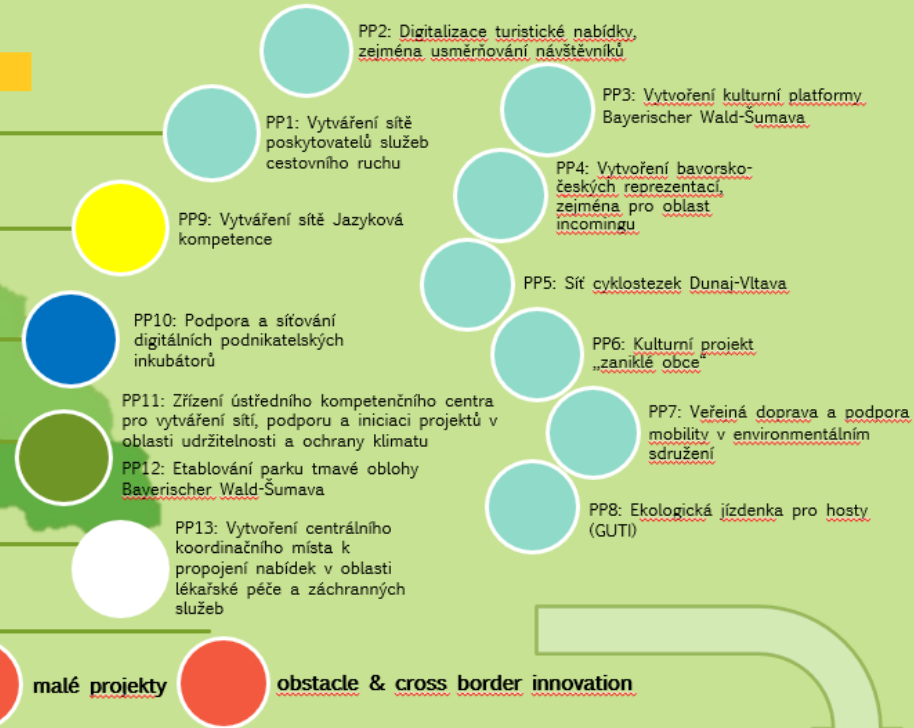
PP2: Digitalizace turistické nabídky, zejména usměrňování návštěvníků

PP1: Vytváření sítě poskytovatelů služeb cestovního ruchu

PP3: Vytvoření kulturní platformy Bayerischer Wald-Šumava

PP4: Vytvoření bavorsko-českých reprezentací, zejména pro oblast incomingu

PP9: Vytváření sítě Jazyková kompetence

PP5: Síť cyklostezek Dunaj-Vltava

PP10: Podpora a síťování digitálních podnikatelských inkubátorů

PP6: Kulturní projekt „zaniklé obce"

PP11: Zřízení ústředního kompetenčního centra pro vytváření sítí, podporu a iniciaci projektů v oblasti udržitelnosti a ochrany klimatu

PP7: Veřejná doprava a podpora mobility v environmentálním sdružení

PP12: Etablování parku tmavé oblohy Bayerischer Wald-Šumava

PP8: Ekologická jízdenka pro hosty (GUTI)

PP13: Vytvoření centrálního koordinačního místa k propojení nabídek v oblasti lékařské péče a záchranných služeb

malé projekty

obstacle & cross border innovation